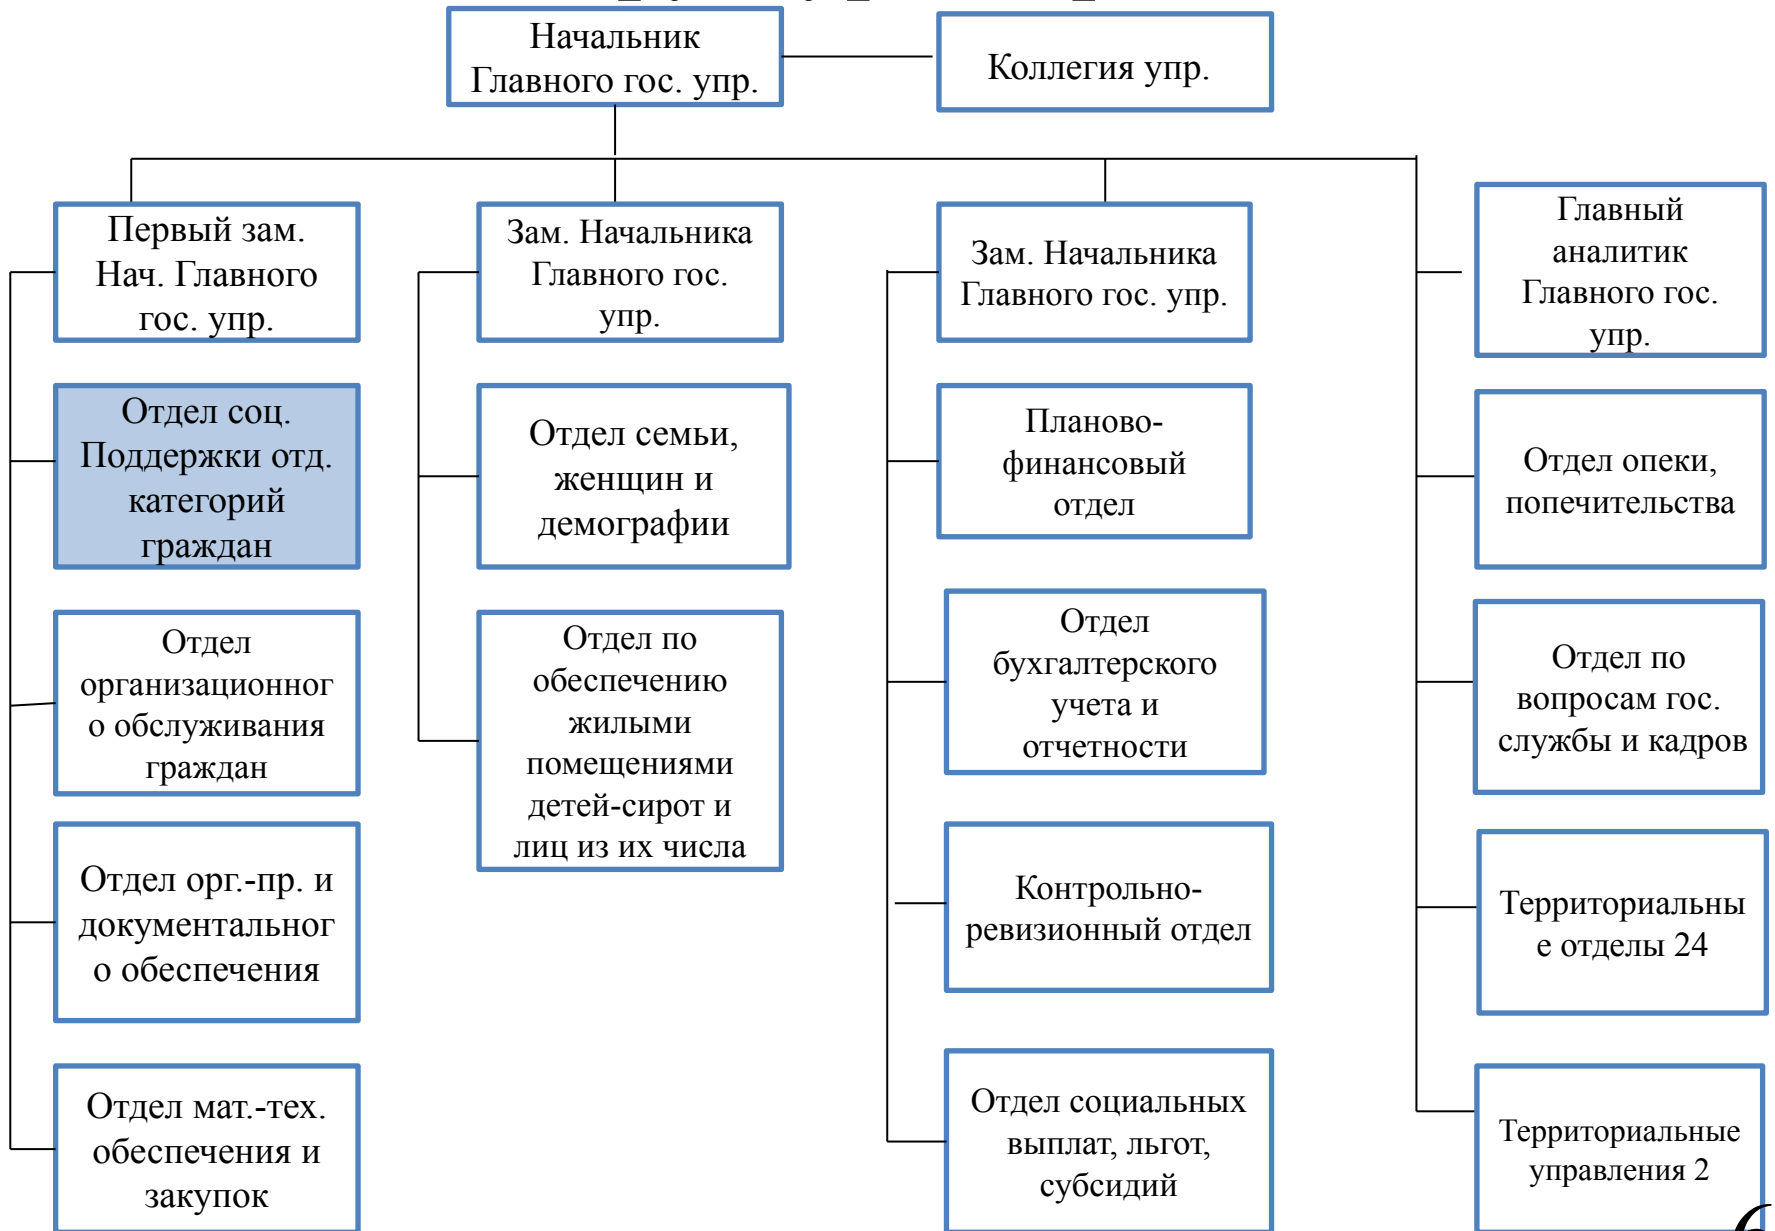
Начальник Главного гос. упр.

Коллегия упр.

Первый зам. Нач. Главного гос. упр.

Отдел соц. Поддержки отд. категорий граждан

Отдел организационного обслуживания граждан

Отдел орг.-пр. и документального обеспечения

Отдел мат.-тех. обеспечения и закупок

Зам. Начальника Главного гос. упр.

Отдел семьи, женщин и демографии

Отдел по обеспечению жилыми помещениями детей-сирот и лиц из их числа

Зам. Начальника Главного гос. упр.

Планово-финансовый отдел

Отдел бухгалтерского учета и отчетности

Контрольно-ревизионный отдел

Отдел социальных выплат, льгот, субсидий

Главный аналитик Главного гос. упр.

Отдел опеки, попечительства

Отдел по вопросам гос. службы и кадров

Территориальные отделы 24

Территориальные управления 2